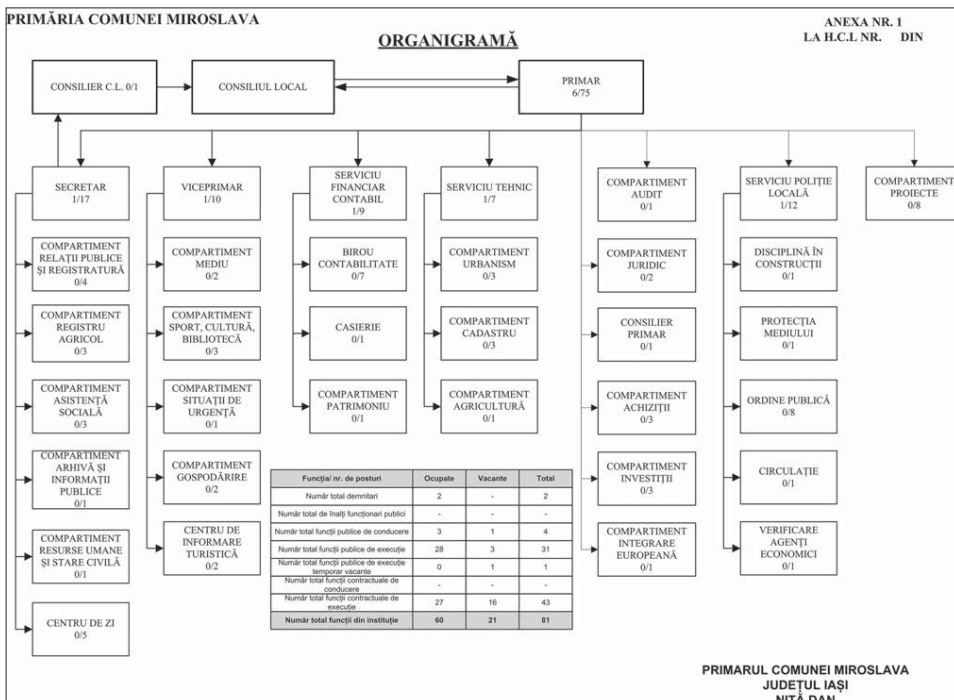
PRIMĂRIA COMUNEI MIROSLAVA

ANEXA NR. 1
LA H.C.L NR. DIN

ORGANIGRAMĂ

CONSILIER C.L. 0/1

CONSILIUL LOCAL

PRIMAR
6/75

SECRETAR
1/17

COMPARTIMENT RELAȚII PUBLICE ȘI REGISTRATURĂ
0/4

COMPARTIMENT REGISTRU AGRICOL
0/3

COMPARTIMENT ASISTENȚĂ SOCIALĂ
0/3

COMPARTIMENT ARHIVĂ ȘI INFORMAȚII PUBLICE
0/1

COMPARTIMENT RESURSE UMANE ȘI STARE CIVILĂ
0/1

CENTRU DE ZI
0/5

VICEPRIMAR
1/10

COMPARTIMENT MEDIU
0/2

COMPARTIMENT SPORT, CULTURĂ, BIBLIOTECĂ
0/3

COMPARTIMENT SITUAȚII DE URGENȚĂ
0/1

COMPARTIMENT GOSPODĂRIRE
0/2

CENTRU DE INFORMARE TURISTICĂ
0/2

SERVICIU FINANCIAR CONTABIL
1/9

BIROU CONTABILITATE
0/7

CASIERIE
0/1

COMPARTIMENT PATRIMONIU
0/1

SERVICIU TEHNIC
1/7

COMPARTIMENT URBANISM
0/3

COMPARTIMENT CADASTRU
0/3

COMPARTIMENT AGRICULTURĂ
0/1

COMPARTIMENT AUDIT
0/1

COMPARTIMENT JURIDIC
0/2

CONSILIER PRIMAR
0/1

COMPARTIMENT ACHIZIȚII
0/3

COMPARTIMENT INVESTIȚII
0/3

COMPARTIMENT INTEGRARE EUROPEANĂ
0/1

SERVICIU POLIȚIE LOCALĂ
1/12

DISCIPLINĂ ÎN CONSTRUCȚII
0/1

PROTECȚIA MEDIULUI
0/1

ORDINE PUBLICĂ
0/8

CIRCULAȚIE
0/1

VERIFICARE AGENȚI ECONOMICI
0/1

COMPARTIMENT PROIECTE
0/8

| Funcția/ nr. de posturi | Ocupate | Vacante | Total |
|---|---|---|---|
| Număr total demnitari | 2 | - | 2 |
| Număr total de înalți funcționari publici | - | - | - |
| Număr total funcții publice de conducere | 3 | 1 | 4 |
| Număr total funcții publice de execuție | 28 | 3 | 31 |
| Număr total funcții publice de execuție temporar vacante | 0 | 1 | 1 |
| Număr total funcții contractuale de conducere | - | - | - |
| Număr total funcții contractuale de execuție | 27 | 16 | 43 |
| Număr total funcții din instituție | 60 | 21 | 81 |

PRIMARUL COMUNEI MIROSLAVA
JUDEȚUL IAȘI
NIȚĂ DAN